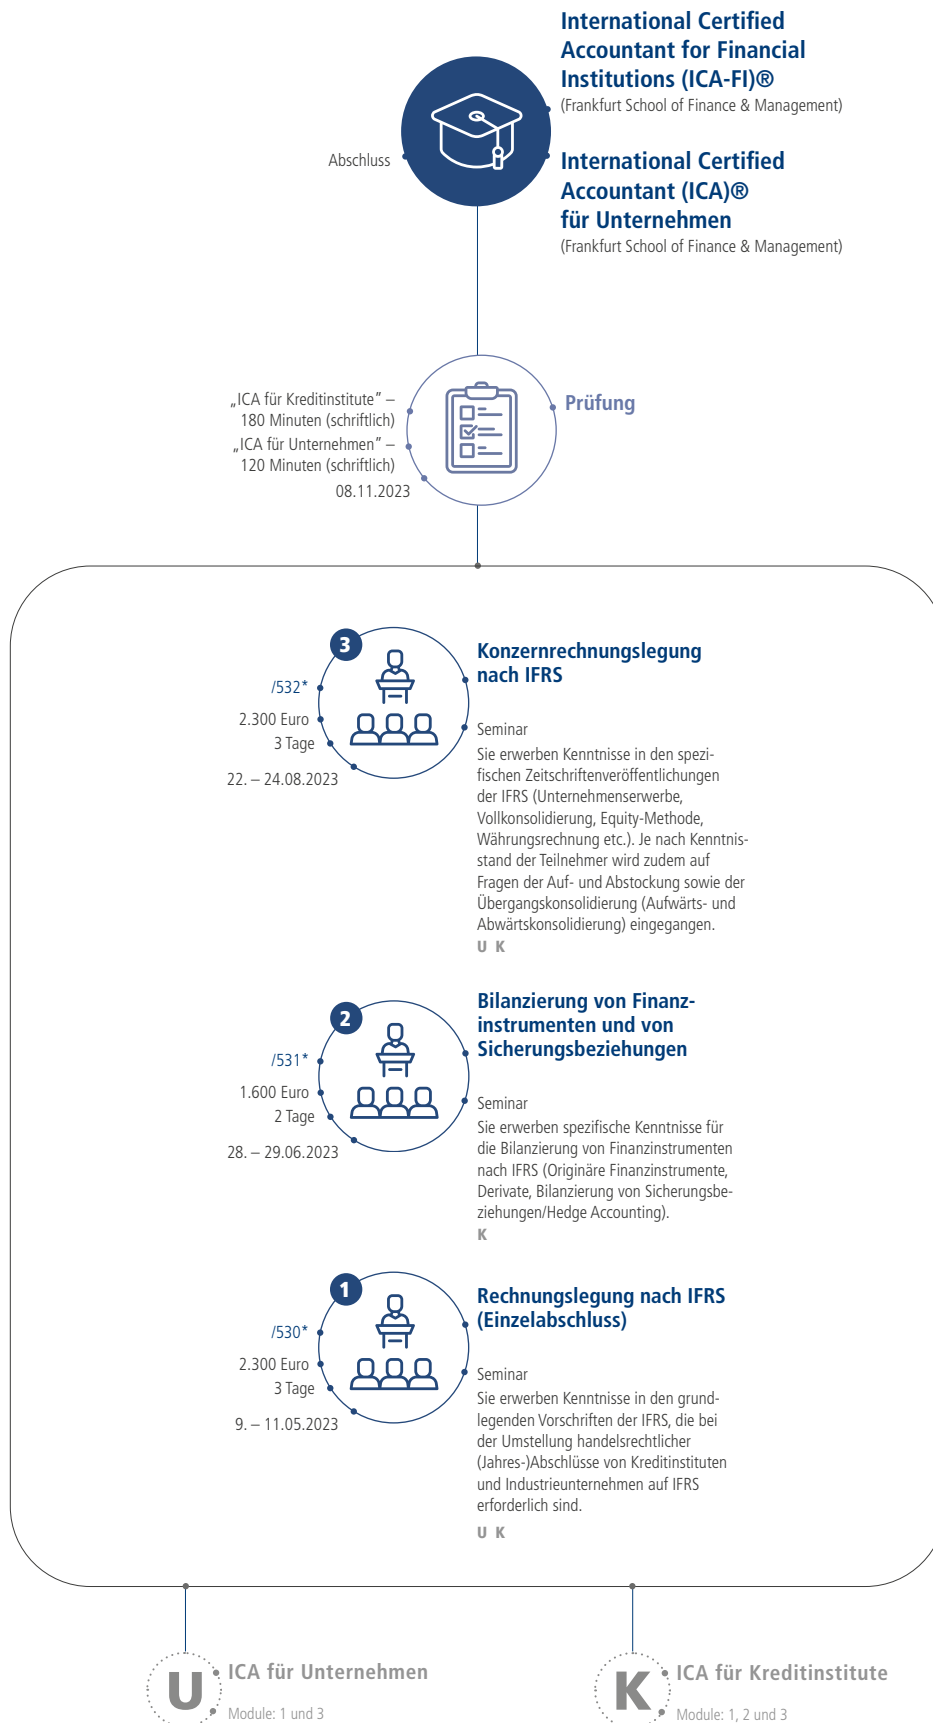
International Certified Accountant for Financial Institutions (ICA-FI)®
(Frankfurt School of Finance & Management)

Abschluss

International Certified Accountant (ICA)® für Unternehmen
(Frankfurt School of Finance & Management)

„ICA für Kreditinstitute" – 180 Minuten (schriftlich)
„ICA für Unternehmen" – 120 Minuten (schriftlich)
08.11.2023

Prüfung

3

/532*
2.300 Euro
3 Tage
22. – 24.08.2023

Konzernrechnungslegung nach IFRS

Seminar
Sie erwerben Kenntnisse in den spezifischen Zeitschriftenveröffentlichungen der IFRS (Unternehmenserwerbe, Vollkonsolidierung, Equity-Methode, Währungsrechnung etc.). Je nach Kenntnisstand der Teilnehmer wird zudem auf Fragen der Auf- und Abstockung sowie der Übergangskonsolidierung (Aufwärts- und Abwärtskonsolidierung) eingegangen.
U K

2

/531*
1.600 Euro
2 Tage
28. – 29.06.2023

Bilanzierung von Finanzinstrumenten und von Sicherungsbeziehungen

Seminar
Sie erwerben spezifische Kenntnisse für die Bilanzierung von Finanzinstrumenten nach IFRS (Originäre Finanzinstrumente, Derivate, Bilanzierung von Sicherungsbeziehungen/Hedge Accounting).
K

1

/530*
2.300 Euro
3 Tage
9. – 11.05.2023

Rechnungslegung nach IFRS (Einzelabschluss)

Seminar
Sie erwerben Kenntnisse in den grundlegenden Vorschriften der IFRS, die bei der Umstellung handelsrechtlicher (Jahres-)Abschlüsse von Kreditinstituten und Industrieunternehmen auf IFRS erforderlich sind.
U K

U ICA für Unternehmen
Module: 1 und 3

K ICA für Kreditinstitute
Module: 1, 2 und 3